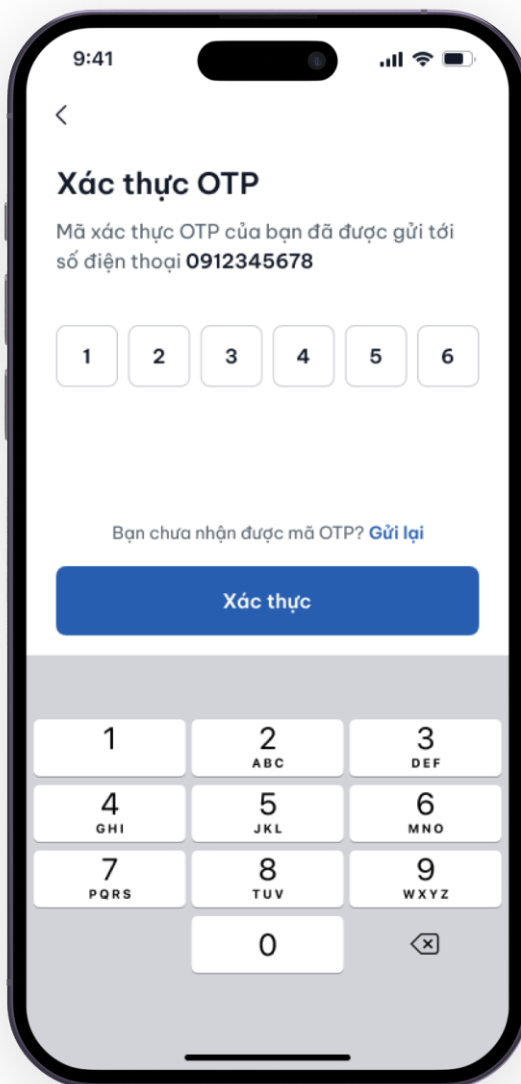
9:41

<

Xác thực OTP

Mã xác thực OTP của bạn đã được gửi tới số điện thoại **0912345678**

1 2 3 4 5 6

Bạn chưa nhận được mã OTP? Gửi lại

Xác thực

1
2 ABC
3 DEF
4 GHI
5 JKL
6 MNO
7 PQRS
8 TUV
9 WXYZ
0